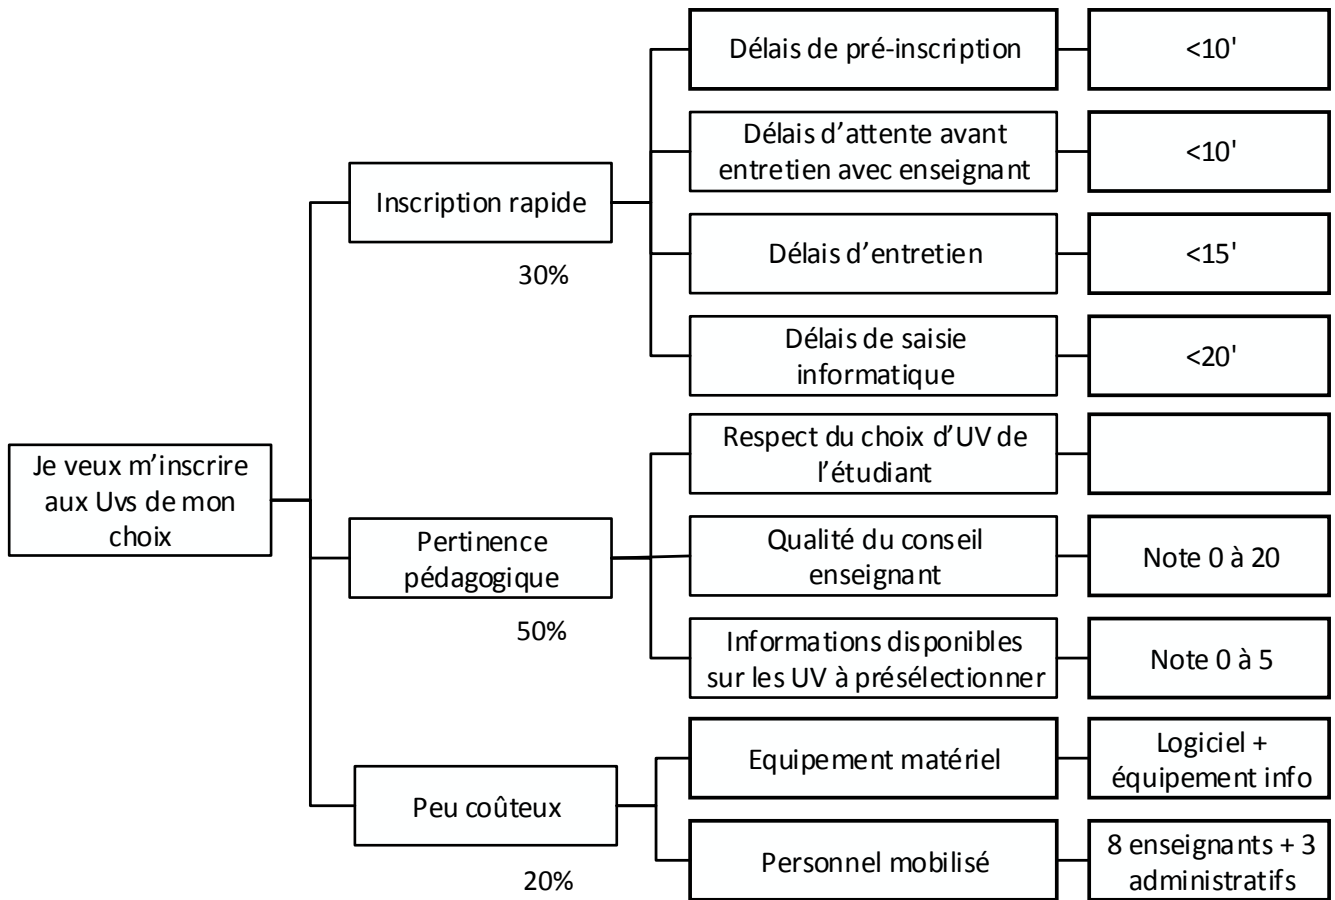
Je veux m'inscrire aux Uvs de mon choix

Inscription rapide

30%

Délais de pré-inscription

<10'

Délais d'attente avant entretien avec enseignant

<10'

Délais d'entretien

<15'

Délais de saisie informatique

<20'

Pertinence pédagogique

50%

Respect du choix d'UV de l'étudiant

Qualité du conseil enseignant

Note 0 à 20

Informations disponibles sur les UV à présélectionner

Note 0 à 5

Peu coûteux

20%

Equipement matériel

Logiciel + équipement info

Personnel mobilisé

8 enseignants + 3 administratifs